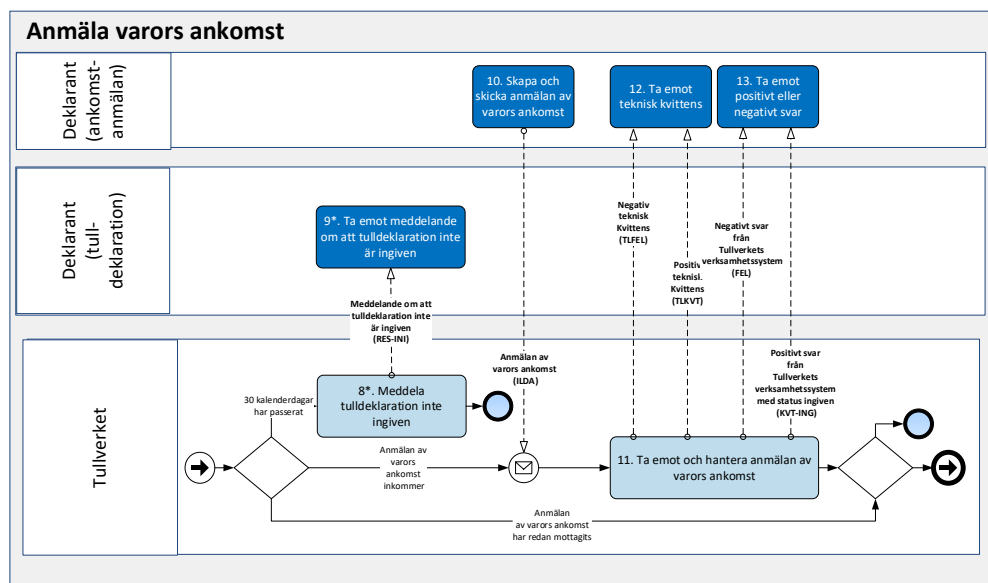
Anmäla varors ankomst

Deklarant (ankomst-anmälan)

10. Skapa och skicka anmälan av varors ankomst

12. Ta emot teknisk kvittens

13. Ta emot positivt eller negativt svar

Deklarant (tull-deklaration)

9*. Ta emot meddelande om att tulldeklaration inte är ingiven

Negativ teknisk Kvittens (TLFEL)

Positiv teknisk Kvittens (TLKVT)

Negativt svar från Tullverkets verksamhetssystem (FEL)

Meddelande om att tulldeklaration inte är ingiven (RES-INI)

Tullverket

Anmälan av varors ankomst (ILDA)

Positivt svar från Tullverkets verksamhetssystem med status ingiven (KVT-ING)

30 kalenderdagar har passerat

8*. Meddela tulldeklaration inte ingiven

Anmälan av varors ankomst inkommer

11. Ta emot och hantera anmälan av varors ankomst

Anmälan av varors ankomst har redan mottagits